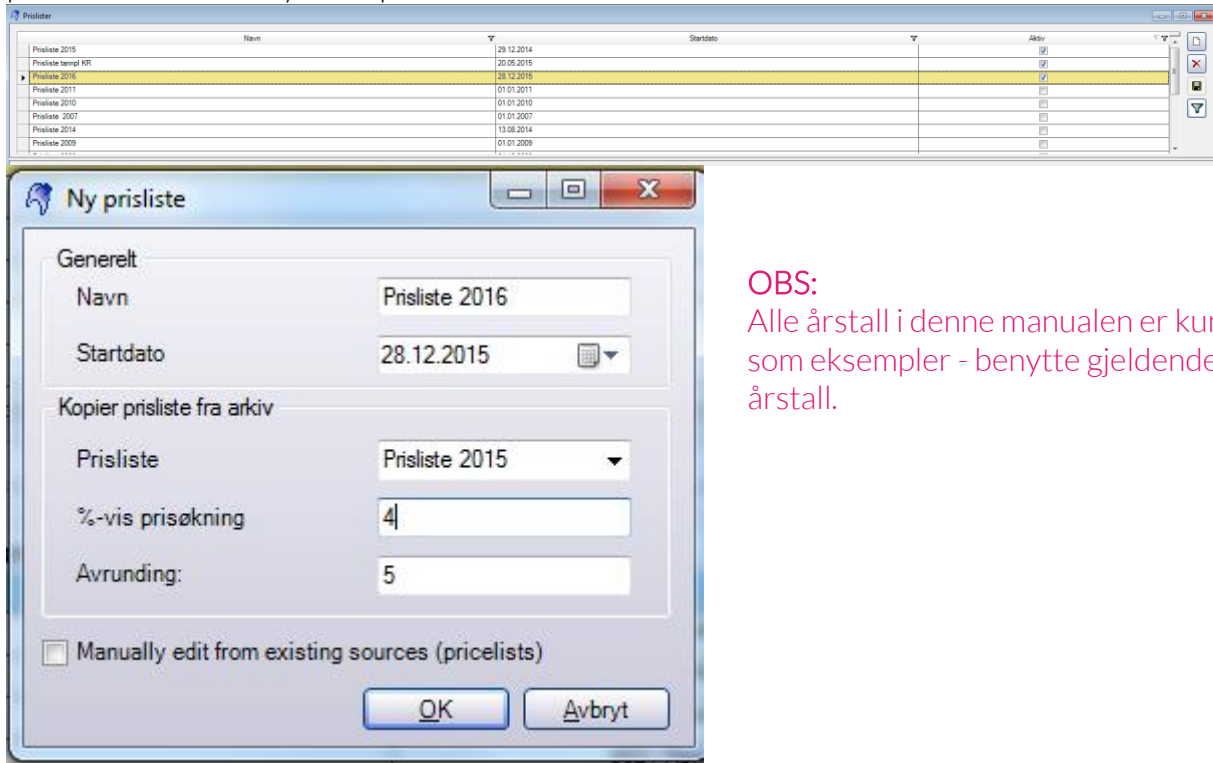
Prislister

| Navn | Startdato | Aktiv |
|---|---|---|
| Prisliste 2015 | 29.12.2014 | ☑ |
| Prisliste tannpl KR | 20.05.2015 | ☑ |
| Prisliste 2016 | 28.12.2015 | ☑ |
| Prisliste 2011 | 01.01.2011 | ☐ |
| Prisliste 2010 | 01.01.2010 | ☐ |
| Prisliste 2007 | 01.01.2007 | ☐ |
| Prisliste 2014 | 13.08.2014 | ☐ |
| Prisliste 2009 | 01.01.2009 | ☐ |

Ny prisliste

Generelt

Navn Prisliste 2016

Startdato 28.12.2015

Kopier prisliste fra arkiv

Prisliste Prisliste 2015

%-vis prisøkning 4

Avrunding: 5

Manually edit from existing sources (pricelists)

OK Avbryt

OBS:
Alle årstall i denne manualen er kun som eksempler - benytte gjeldende årstall.